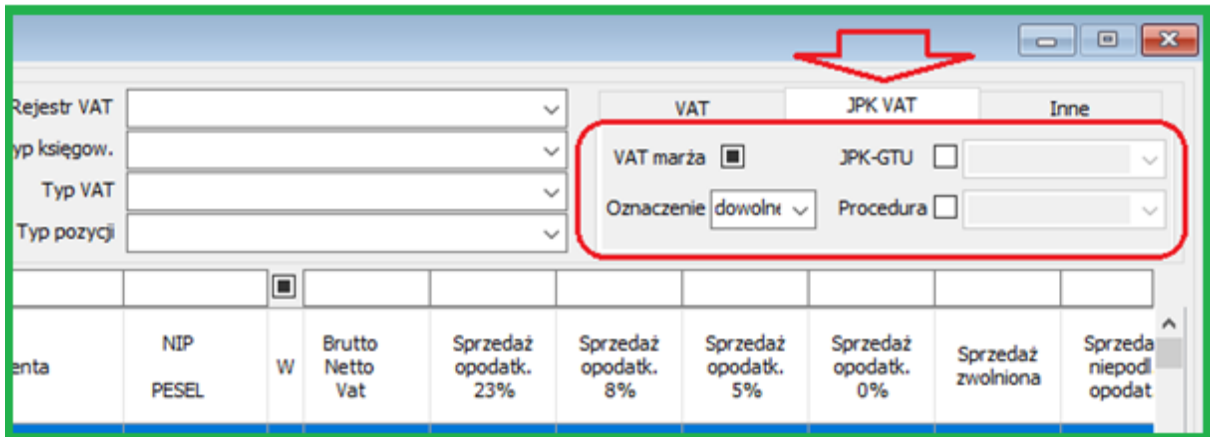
Rejestr VAT
yp księgow.
Typ VAT
Typ pozycji

VAT
JPK VAT
Inne

VAT marża
JPK-GTU
Oznaczenie dowolne
Procedura

| enta | NIP PESEL | W | Brutto Netto Vat | Sprzedaż opodatk. 23% | Sprzedaż opodatk. 8% | Sprzedaż opodatk. 5% | Sprzedaż opodatk. 0% | Sprzedaż zwolniona | Sprzeda niepodl opodat |
|---|---|---|---|---|---|---|---|---|---|